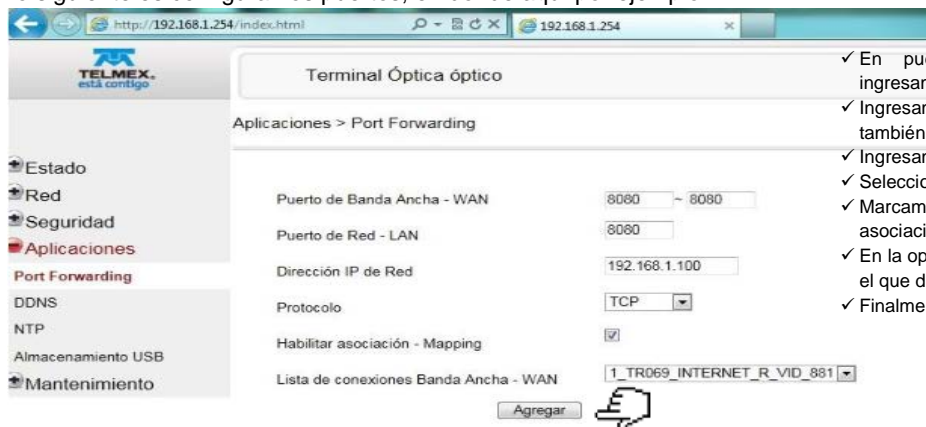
http://192.168.1.254/index.html
192.168.1.254

TELMEX. está contigo

Terminal Óptica óptico

Aplicaciones > Port Forwarding

Estado
Red
Seguridad
Aplicaciones
Port Forwarding
DDNS
NTP
Almacenamiento USB
Mantenimiento

Puerto de Banda Ancha - WAN | 8080 ~ 8080
Puerto de Red - LAN | 8080
Dirección IP de Red | 192.168.1.100
Protocolo | TCP
Habilitar asociación - Mapping
Lista de conexiones Banda Ancha - WAN | 1_TR069_INTERNET_R_VID_881

Agregar

✓ En pu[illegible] ingresar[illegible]
✓ Ingresar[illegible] también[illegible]
✓ Ingresar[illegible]
✓ Seleccio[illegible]
✓ Marcam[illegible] asociaci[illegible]
✓ En la op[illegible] el que d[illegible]
✓ Finalme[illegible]